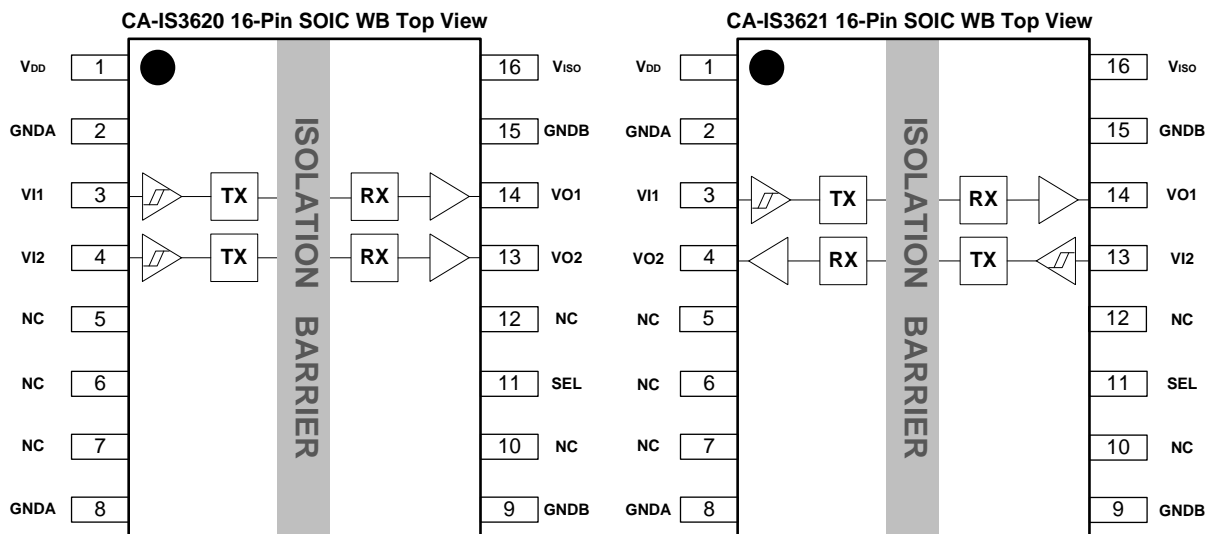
CA-IS3620 16-Pin SOIC WB Top View

$V_{DD}$ 1
GNDA 2
VI1 3
VI2 4
NC 5
NC 6
NC 7
GNDA 8

TX
TX

ISOLATION BARRIER

RX
RX

16 $V_{ISO}$
15 GNDB
14 VO1
13 VO2
12 NC
11 SEL
10 NC
9 GNDB

CA-IS3621 16-Pin SOIC WB Top View

$V_{DD}$ 1
GNDA 2
VI1 3
VO2 4
NC 5
NC 6
NC 7
GNDA 8

TX
RX

ISOLATION BARRIER

RX
TX

16 $V_{ISO}$
15 GNDB
14 VO1
13 VI2
12 NC
11 SEL
10 NC
9 GNDB